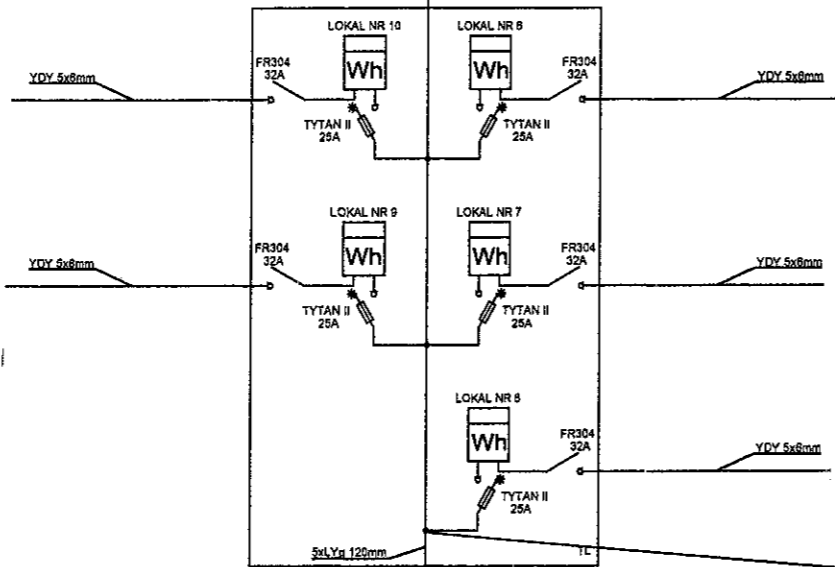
LOKAL NR 10
LOKAL NR 8
YDY 5x6mm
FR304
32A
Wh
Wh
FR304
32A
YDY 5x6mm
TYTAN II
25A
TYTAN II
25A

LOKAL NR 9
LOKAL NR 7
YDY 5x6mm
FR304
32A
Wh
Wh
FR304
32A
YDY 5x6mm
TYTAN II
25A
TYTAN II
25A

LOKAL NR 6
Wh
FR304
32A
YDY 5x6mm
TYTAN II
25A
5xLYg 120mm
1L